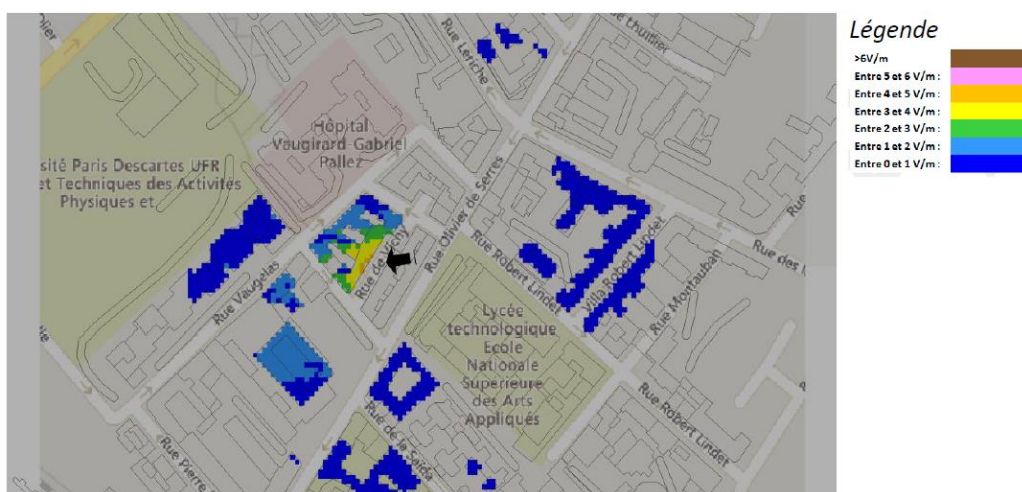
Légende
>6V/m
Entre 5 et 6 V/m :
Entre 4 et 5 V/m :
Entre 3 et 4 V/m :
Entre 2 et 3 V/m :
Entre 1 et 2 V/m :
Entre 0 et 1 V/m :

Hôpital Vaugirard-Gabriel Pallez
sité Paris Descartes UFR et Techniques des Activités Physiques et
Rue Lecourbe
Rue Lhuillier
Rue Vaugelas
Rue de Vichy
Rue Olivier de Serres
Rue Robert Lindet
Villa Robert Lindet
Rue Montauban
Rue des
Rue
Lycée technologique Ecole Nationale Supérieure des Arts Appliqués
Rue Robert Lindet
Rue de la Saïda
Rue Pierre